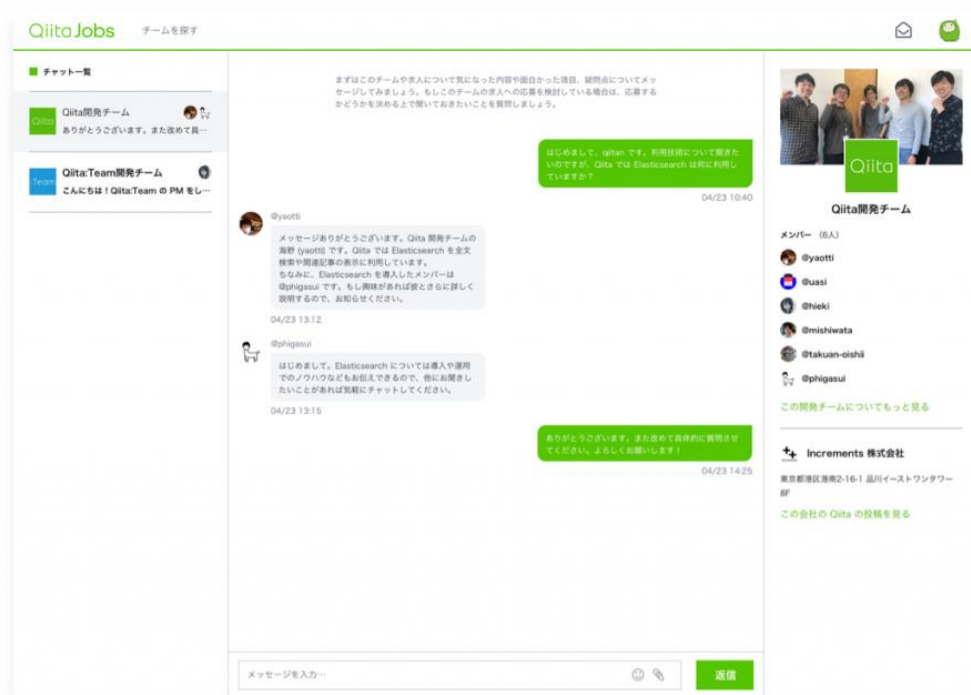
Qiita Jobs
チームを探す

チャット一覧

Qiita
Qiita開発チーム
ありがとうございます。また改めて具…

Team
Qiita:Team開発チーム
こんにちは！Qiita:Team の PM をし…

まずはこのチームや求人について気になった内容や面白かった項目、疑問点についてメッセージしてみましょう。もしこのチームの求人への応募を検討している場合は、応募するかどうかを決める上で聞いておきたいことを質問しましょう。

はじめまして、qiitan です。利用技術について聞きたいのですが、Qiita では Elasticsearch は何に利用していますか？
04/23 10:40

@yaotti
メッセージありがとうございます。Qiita 開発チームの海野 (yaotti) です。Qiita では Elasticsearch を全文検索や関連記事の表示に利用しています。
ちなみに、Elasticsearch を導入したメンバーは @phigasui です。もし興味があれば彼とさらに詳しく説明するので、お知らせください。
04/23 13:12

@phigasui
はじめまして。Elasticsearch については導入や運用でのノウハウなどもお伝えできるので、他にお聞きしたいことがあれば気軽にチャットしてください。
04/23 13:15

ありがとうございます。また改めて具体的に質問させてください。よろしくお願いします！
04/23 14:25

メッセージを入力…
送信

Qiita
Qiita開発チーム
メンバー (6人)
@yaotti
@uasi
@hieki
@mishiwata
@takuan-oishii
@phigasui
この開発チームについてもっと見る

Increments 株式会社
東京都港区港南2-16-1 品川イーストワンタワー8F
この会社の Qiita の投稿を見る